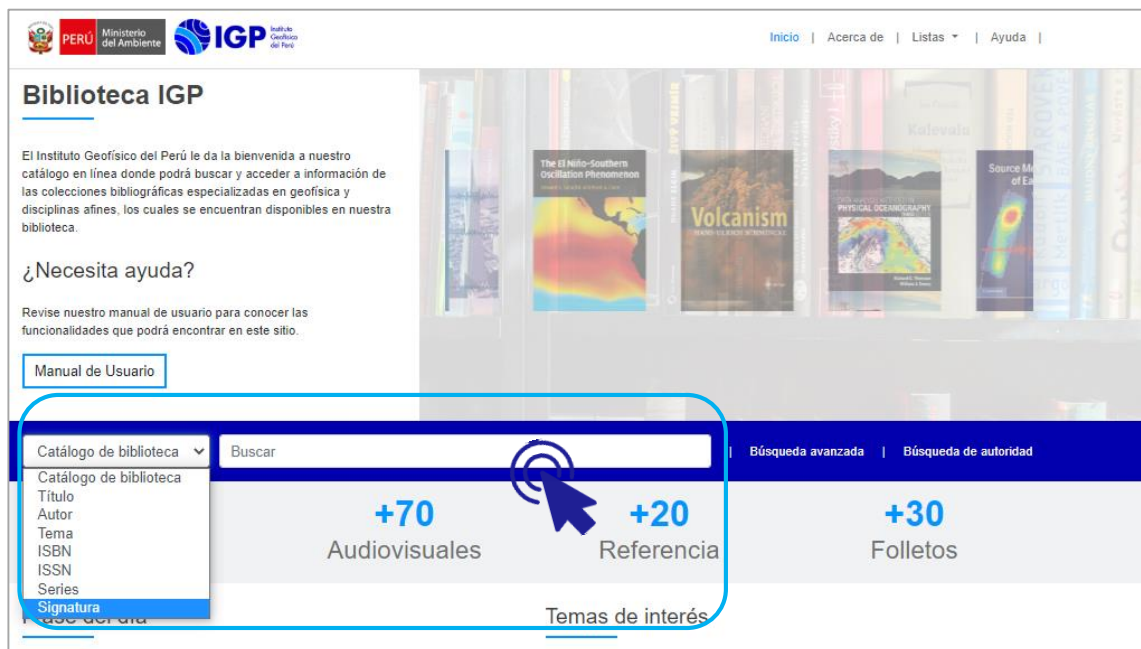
PERÚ Ministerio del Ambiente IGP Instituto Geofísico del Perú

Inicio | Acerca de | Listas ▾ | Ayuda |

Biblioteca IGP

El Instituto Geofísico del Perú le da la bienvenida a nuestro catálogo en línea donde podrá buscar y acceder a información de las colecciones bibliográficas especializadas en geofísica y disciplinas afines, los cuales se encuentran disponibles en nuestra biblioteca.

¿Necesita ayuda?

Revise nuestro manual de usuario para conocer las funcionalidades que podrá encontrar en este sitio.

Manual de Usuario

The El Niño-Southern Oscillation Phenomenon

Volcanism

PHYSICAL OCEANOGRAPHY

Source M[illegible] of Ea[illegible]

Kalevala

Catálogo de biblioteca | Buscar | Búsqueda avanzada | Búsqueda de autoridad

Catálogo de biblioteca
Título
Autor
Tema
ISBN
ISSN
Series
Signatura

+70
Audiovisuales

+20
Referencia

+30
Folletos

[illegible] del día

Temas de interés